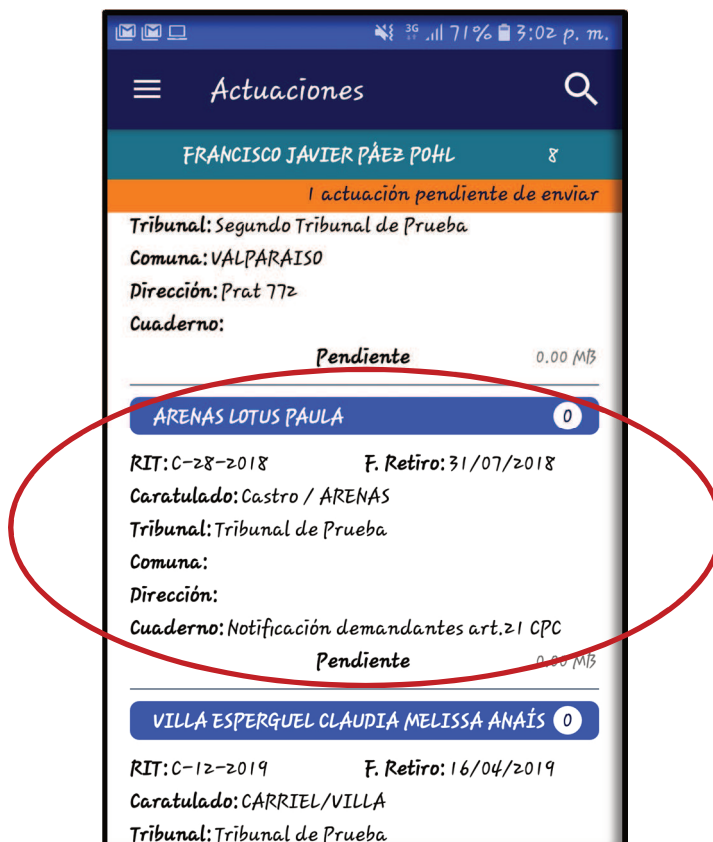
3G 71% 3:02 p. m.

Actuaciones

FRANCISCO JAVIER PÁEZ POHL 8

1 actuación pendiente de enviar

Tribunal: Segundo Tribunal de Prueba
Comuna: VALPARAISO
Dirección: Prat 772
Cuaderno:
Pendiente 0.00 MB

ARENAS LOTUS PAULA 0

RIT: C-28-2018 F. Retiro: 31/07/2018
Caratulado: Castro / ARENAS
Tribunal: Tribunal de Prueba
Comuna:
Dirección:
Cuaderno: Notificación demandantes art.21 CPC
Pendiente 0.00 MB

VILLA ESPERGUEL CLAUDIA MELISSA ANAÍS 0

RIT: C-12-2019 F. Retiro: 16/04/2019
Caratulado: CARRIEL/VILLA
Tribunal: Tribunal de Prueba